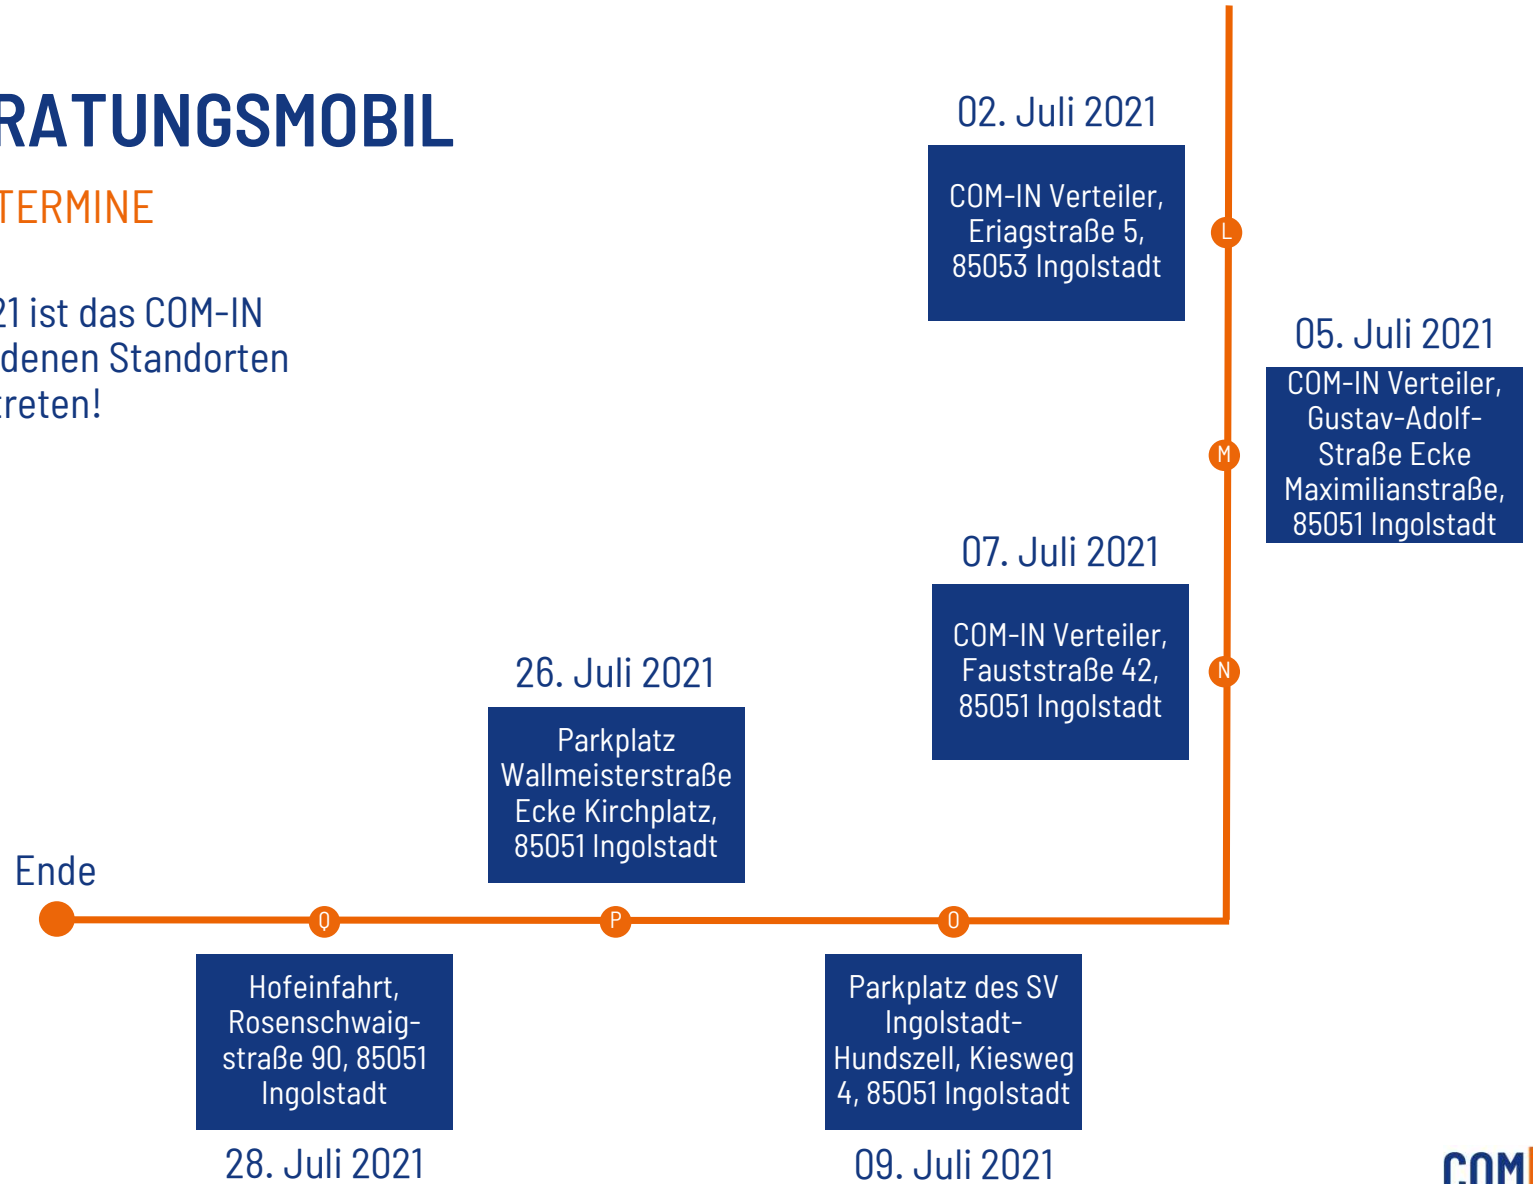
RATUNGSMOBIL

TERMINE

21 ist das COM-IN denen Standorten treten!

02. Juli 2021

COM-IN Verteiler, Eriagstraße 5, 85053 Ingolstadt

L

05. Juli 2021

COM-IN Verteiler, Gustav-Adolf-Straße Ecke Maximilianstraße, 85051 Ingolstadt

M

07. Juli 2021

COM-IN Verteiler, Fauststraße 42, 85051 Ingolstadt

N

26. Juli 2021

Parkplatz Wallmeisterstraße Ecke Kirchplatz, 85051 Ingolstadt

Ende

Q

P

O

Hofeinfahrt, Rosenschwaigstraße 90, 85051 Ingolstadt

28. Juli 2021

Parkplatz des SV Ingolstadt-Hundszell, Kiesweg 4, 85051 Ingolstadt

09. Juli 2021

COM